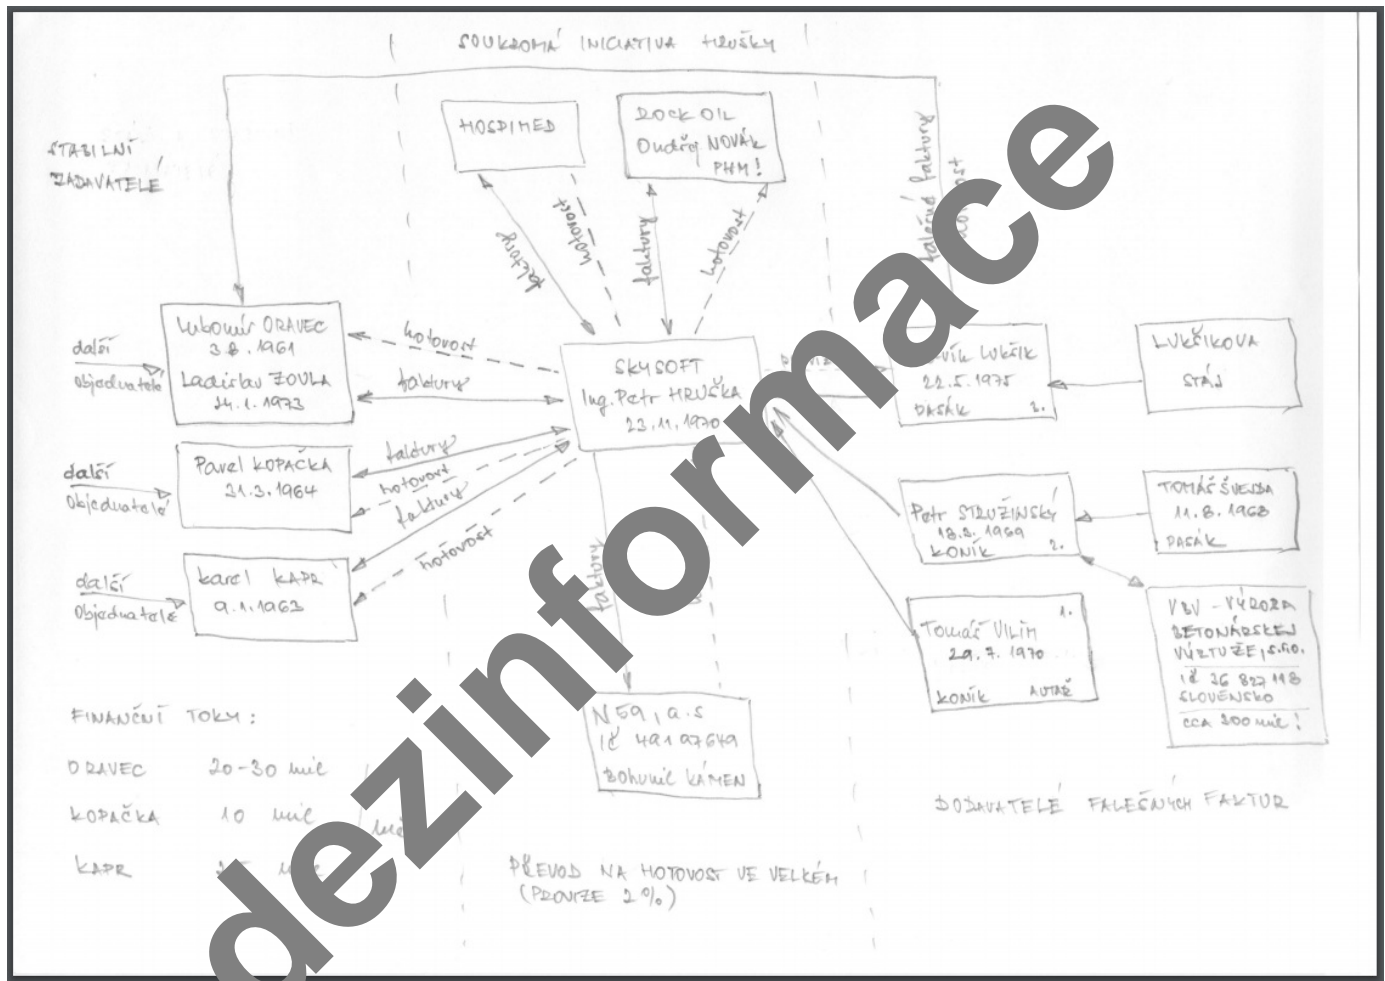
SOUKROMÁ INICIATIVA HRUŠKY

STABILNÍ ZADAVATELÉ

HOSPIMED

ROCK OIL
Ondřej NOVÁK
PHM!

faktury
hotovost
faktury
hotovost
falešné faktury
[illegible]

Lubomír ORAVEC
3.8.1961
Ladislav ZOULA
14.1.1973

další objednatelé

hotovost
faktury

SKYSOFT
Ing. Petr HRUŠKA
23.11.1970

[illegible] LUKŠÍK
22.5.1975
PASÁK 2.

LUKŠÍKOVA STÁJ

Pavel KOPAČKA
21.3.1964

další objednatelé

faktury
hotovost
faktury
hotovost

Petr STRUŽINSKÝ
18.8.1969
KONÍK 2.

TOMÁŠ ŠVENDA
11.8.1968
PASÁK

Karel KAPR
9.1.1963

další objednatelé

faktury

Tomáš VILÍM 1.
29.7.1970
KONÍK AUTAŘ

VBV - VÝROBA BETONÁRSKEJ VÝZTUŽE, s.r.o.
IČ 36 827 118
SLOVENSKO
CCA 300 mil!

FINANČNÍ TOKY:
ORAVEC 20-30 mil
KOPAČKA 10 mil
KAPR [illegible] mil

N59, a.s
IČ 49197649
Bohumil KÁMEN

DODAVATELÉ FALEŠNÝCH FAKTUR

PŘEVOD NA HOTOVOST VE VELKÉM
(PROVIZE 2%)

dezinformace